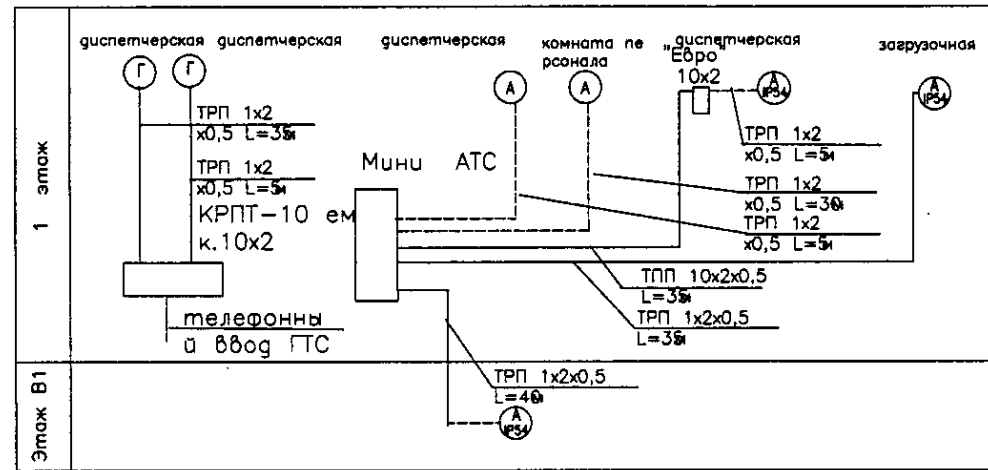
1 этаж

диспетчерская диспетчерская

Г Г

ТРП 1х2 х0,5 L=35м

ТРП 1х2 х0,5 L=5м

КРПТ-10 ем к.10х2

телефонный ввод ГТС

диспетчерская

А

комната персонала

А

Мини АТС

"Евро" диспетчерская

10х2

А IP54

ТРП 1х2 х0,5 L=5м

ТРП 1х2 х0,5 L=30м

ТРП 1х2 х0,5 L=5м

загрузочная

А IP54

ТПП 10х2х0,5 L=35м

ТРП 1х2х0,5 L=35м

Этаж В1

ТРП 1х2х0,5 L=40м

А IP54